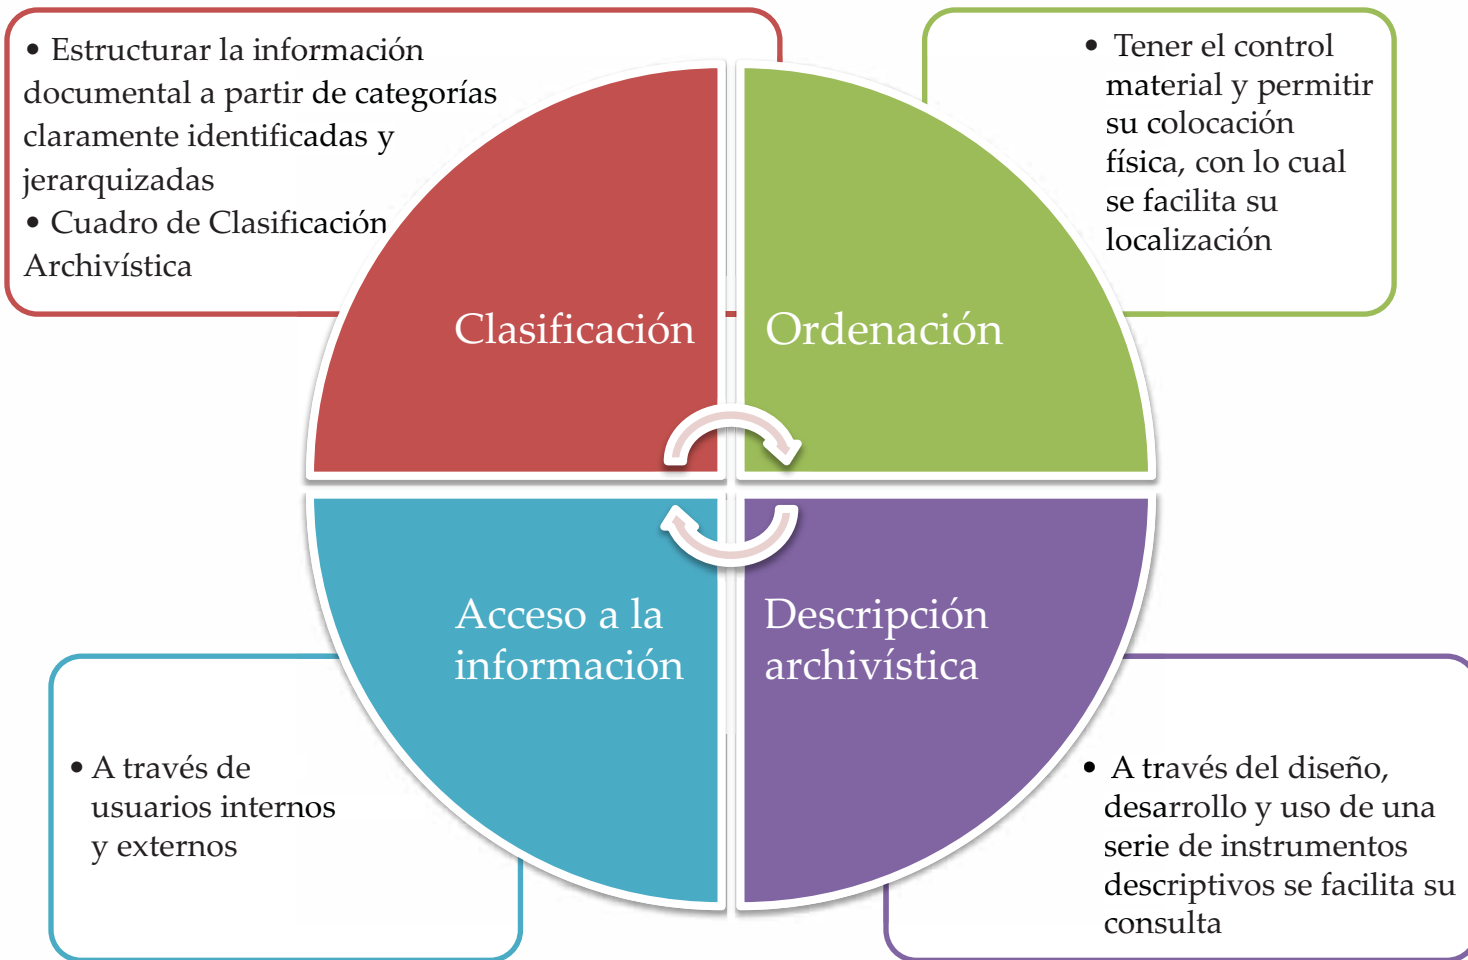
• Estructurar la información documental a partir de categorías claramente identificadas y jerarquizadas
• Cuadro de Clasificación Archivística

• Tener el control material y permitir su colocación física, con lo cual se facilita su localización

Clasificación

Ordenación

Acceso a la información

Descripción archivística

• A través de usuarios internos y externos

• A través del diseño, desarrollo y uso de una serie de instrumentos descriptivos se facilita su consulta